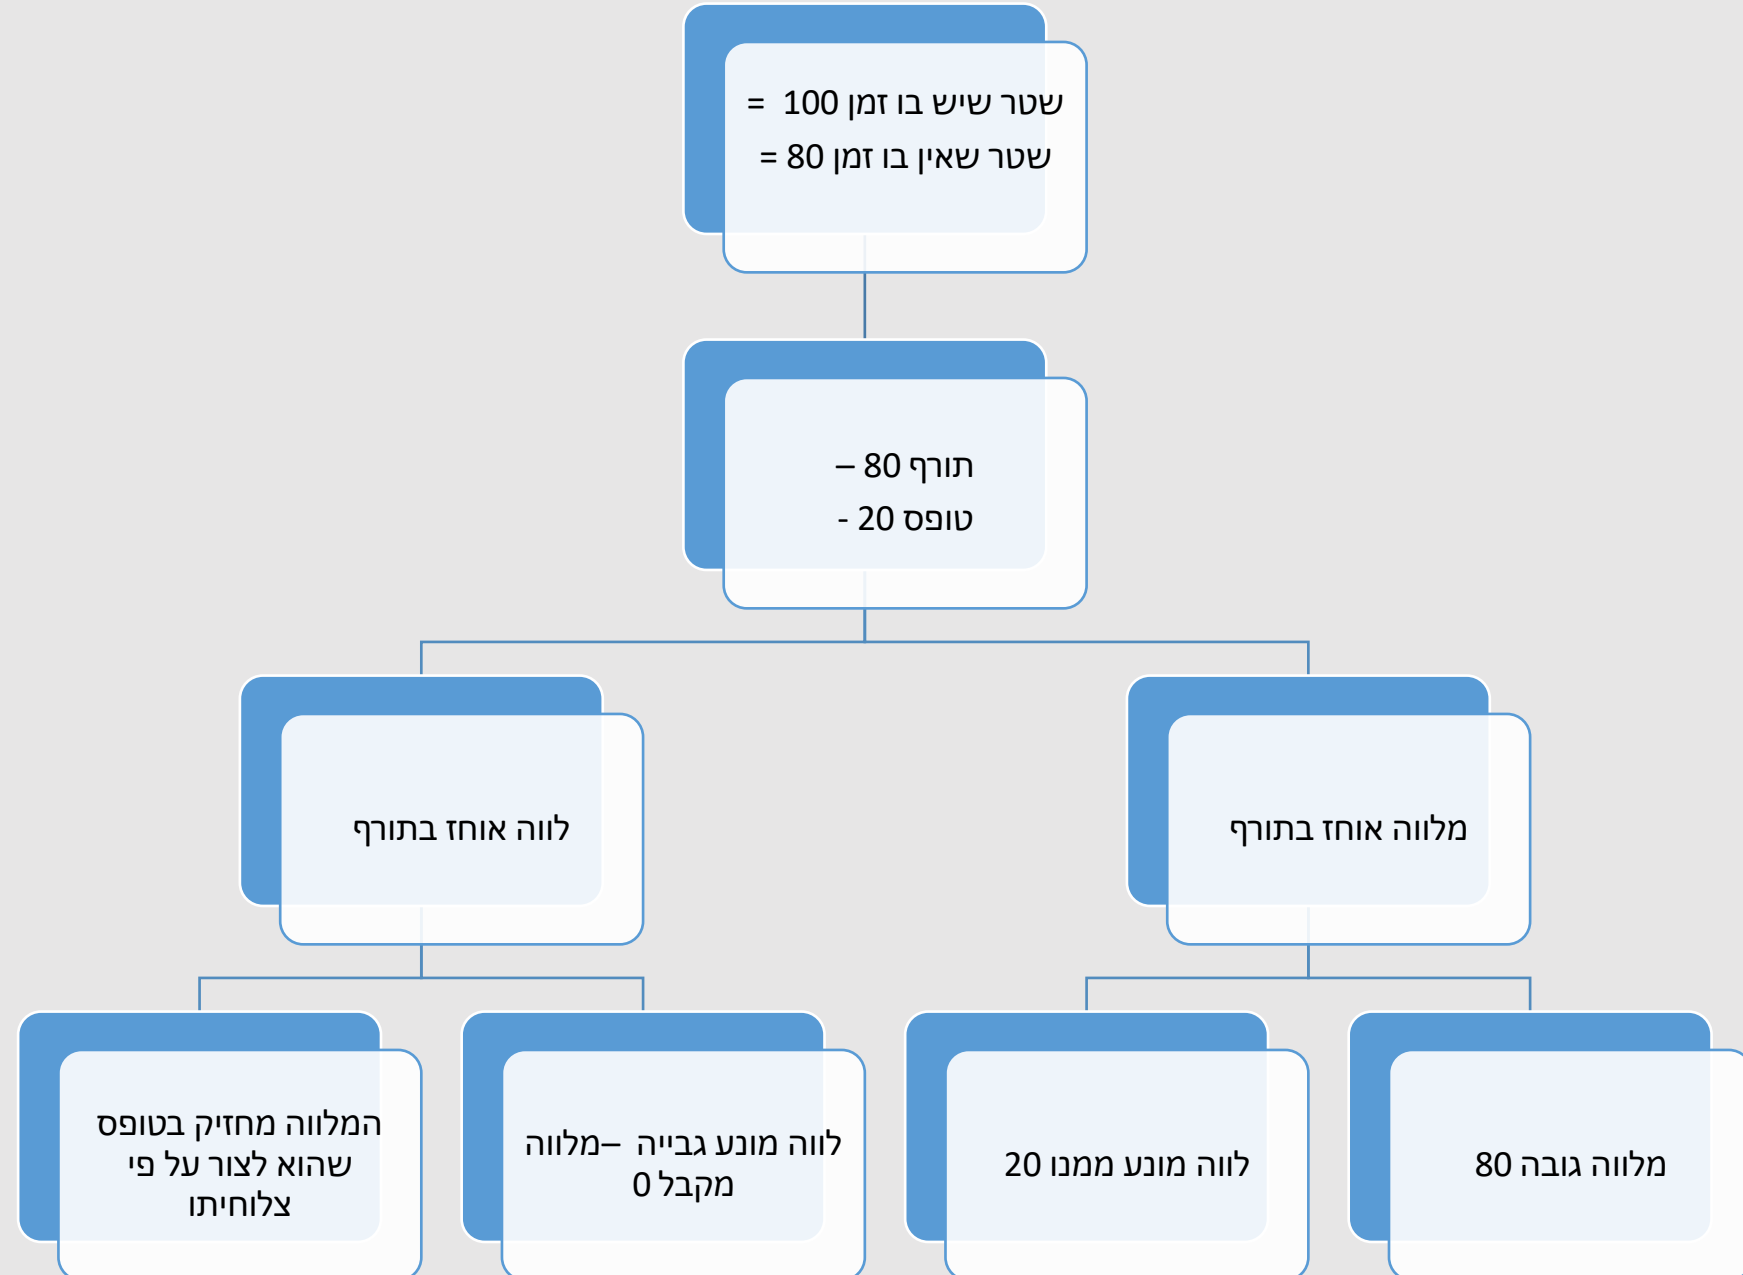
שטר שיש בו זמן 100 =
שטר שאין בו זמן 80 =

תורף 80 –
טופס 20 -

מלווה אוחז בתורף

לווה אוחז בתורף

מלווה גובה 80

לווה מונע ממנו 20

לווה מונע גבייה – מלווה מקבל 0

המלווה מחזיק בטופס שהוא לצור על פי צלוחיתו